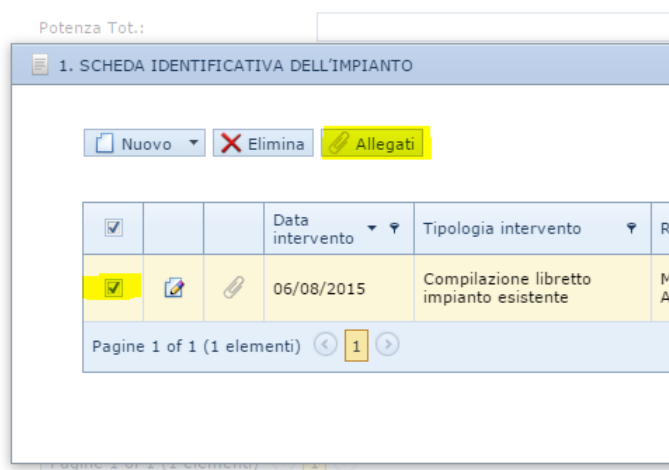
Potenza Tot.:

1. SCHEDA IDENTIFICATIVA DELL'IMPIANTO

Nuovo Elimina Allegati

| | | | Data intervento | Tipologia intervento | R |
|---|---|---|---|---|---|
| | | | 06/08/2015 | Compilazione libretto impianto esistente | M A |

Pagine 1 of 1 (1 elementi) 1

Pagine 1 of 1 (1 elementi) 1